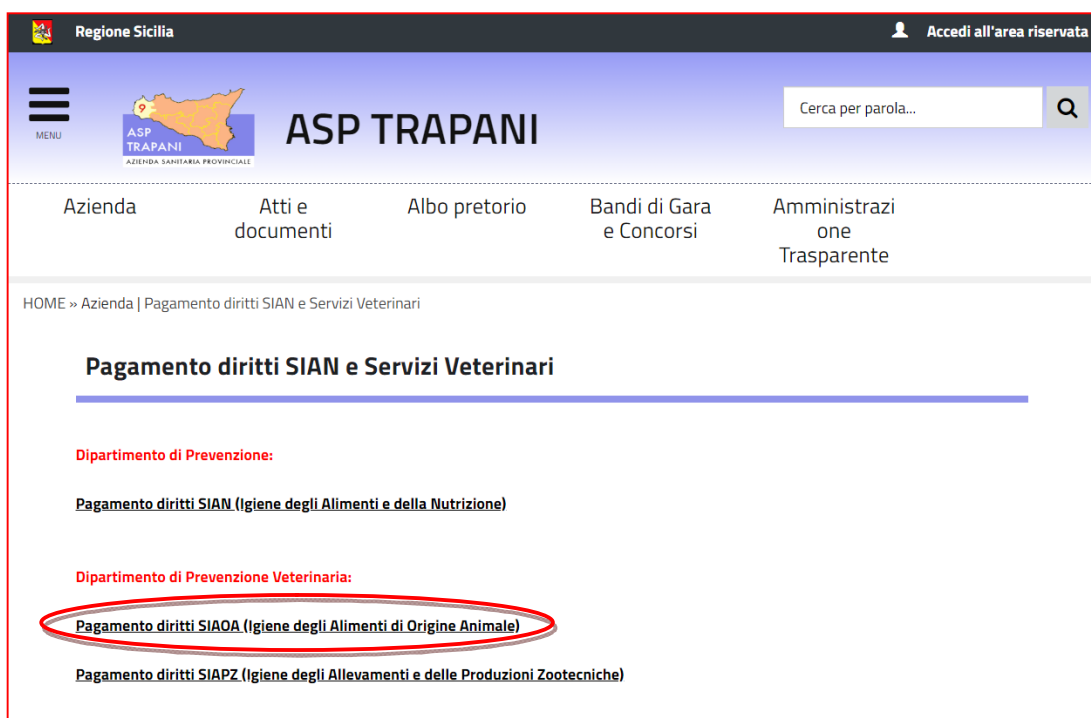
Regione Sicilia

Accedi all'area riservata

MENU

9
ASP TRAPANI
AZIENDA SANITARIA PROVINCIALE

ASP TRAPANI

Cerca per parola...

Azienda

Atti e documenti

Albo pretorio

Bandi di Gara e Concorsi

Amministrazione Trasparente

HOME » Azienda | Pagamento diritti SIAN e Servizi Veterinari

Pagamento diritti SIAN e Servizi Veterinari

Dipartimento di Prevenzione:

Pagamento diritti SIAN (Igiene degli Alimenti e della Nutrizione)

Dipartimento di Prevenzione Veterinaria:

Pagamento diritti SIAOA (Igiene degli Alimenti di Origine Animale)

Pagamento diritti SIAPZ (Igiene degli Allevamenti e delle Produzioni Zootecniche)